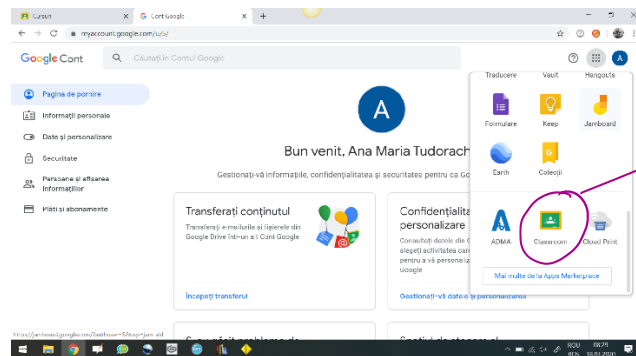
Cursuri
Cont Google
myaccount.google.com/?utm_source=...

Google Cont
Căutați în Contul Google

Pagina de pornire
Informații personale
Date și personalizare
Securitate
Persoane și afișarea informațiilor
Plăți și abonamente

A
Bun venit, Ana Maria Tudorach
Gestionați-vă informațiile, confidențialitatea și securitatea pentru ca Go

Transferați conținutul
Transferați e-mailurile și fișierele din Google Drive într-un alt Cont Google
Începeți transferul

Confidențialita personalizare
Consultați datele din C alegeți activitatea care pentru a vă personaliza Google
Gestionați-vă datele și personalizarea

Traducere
Vault
Hangouts
Formulare
Keep
Jamboard
Earth
Colecții
ADMA
Classroom
Cloud Print
Mai multe de la Apps Marketplace

https://jamboard.google.com/?authuser=0&usp=jam_ald

ROU
08:29